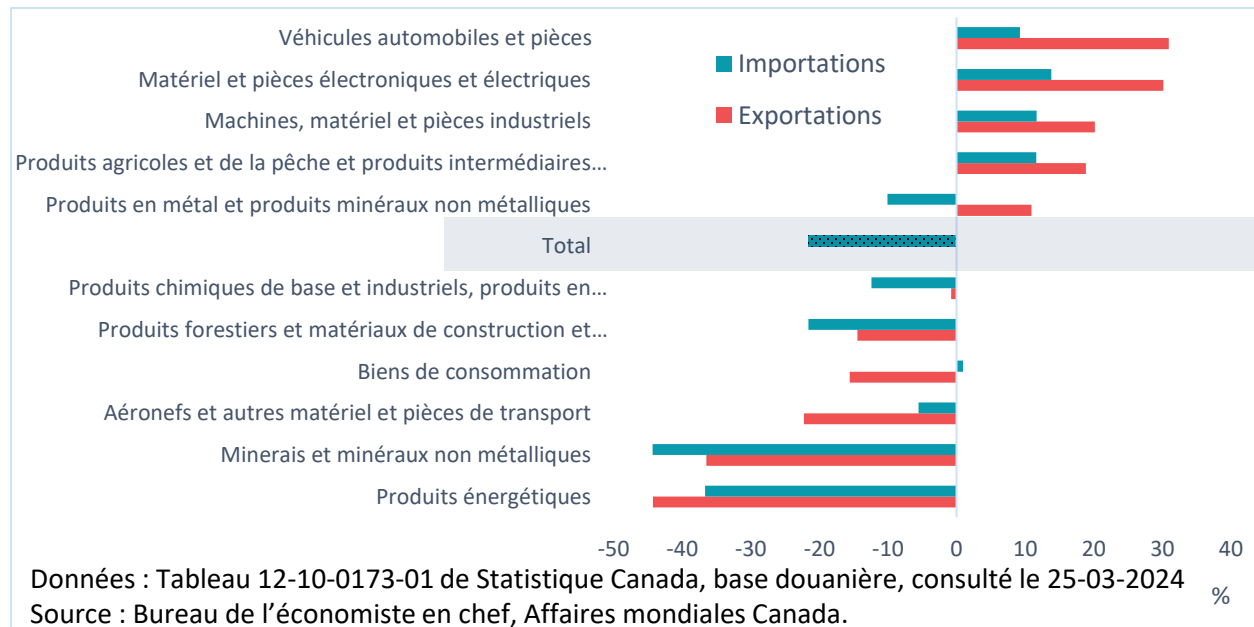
Véhicules automobiles et pièces
Matériel et pièces électroniques et électriques
Machines, matériel et pièces industriels
Produits agricoles et de la pêche et produits intermédiaires…
Produits en métal et produits minéraux non métalliques
Total
Produits chimiques de base et industriels, produits en…
Produits forestiers et matériaux de construction et…
Biens de consommation
Aéronefs et autres matériel et pièces de transport
Minerais et minéraux non métalliques
Produits énergétiques

Importations
Exportations

-50 -40 -30 -20 -10 0 10 20 30 40
%

Données : Tableau 12-10-0173-01 de Statistique Canada, base douanière, consulté le 25-03-2024
Source : Bureau de l'économiste en chef, Affaires mondiales Canada.